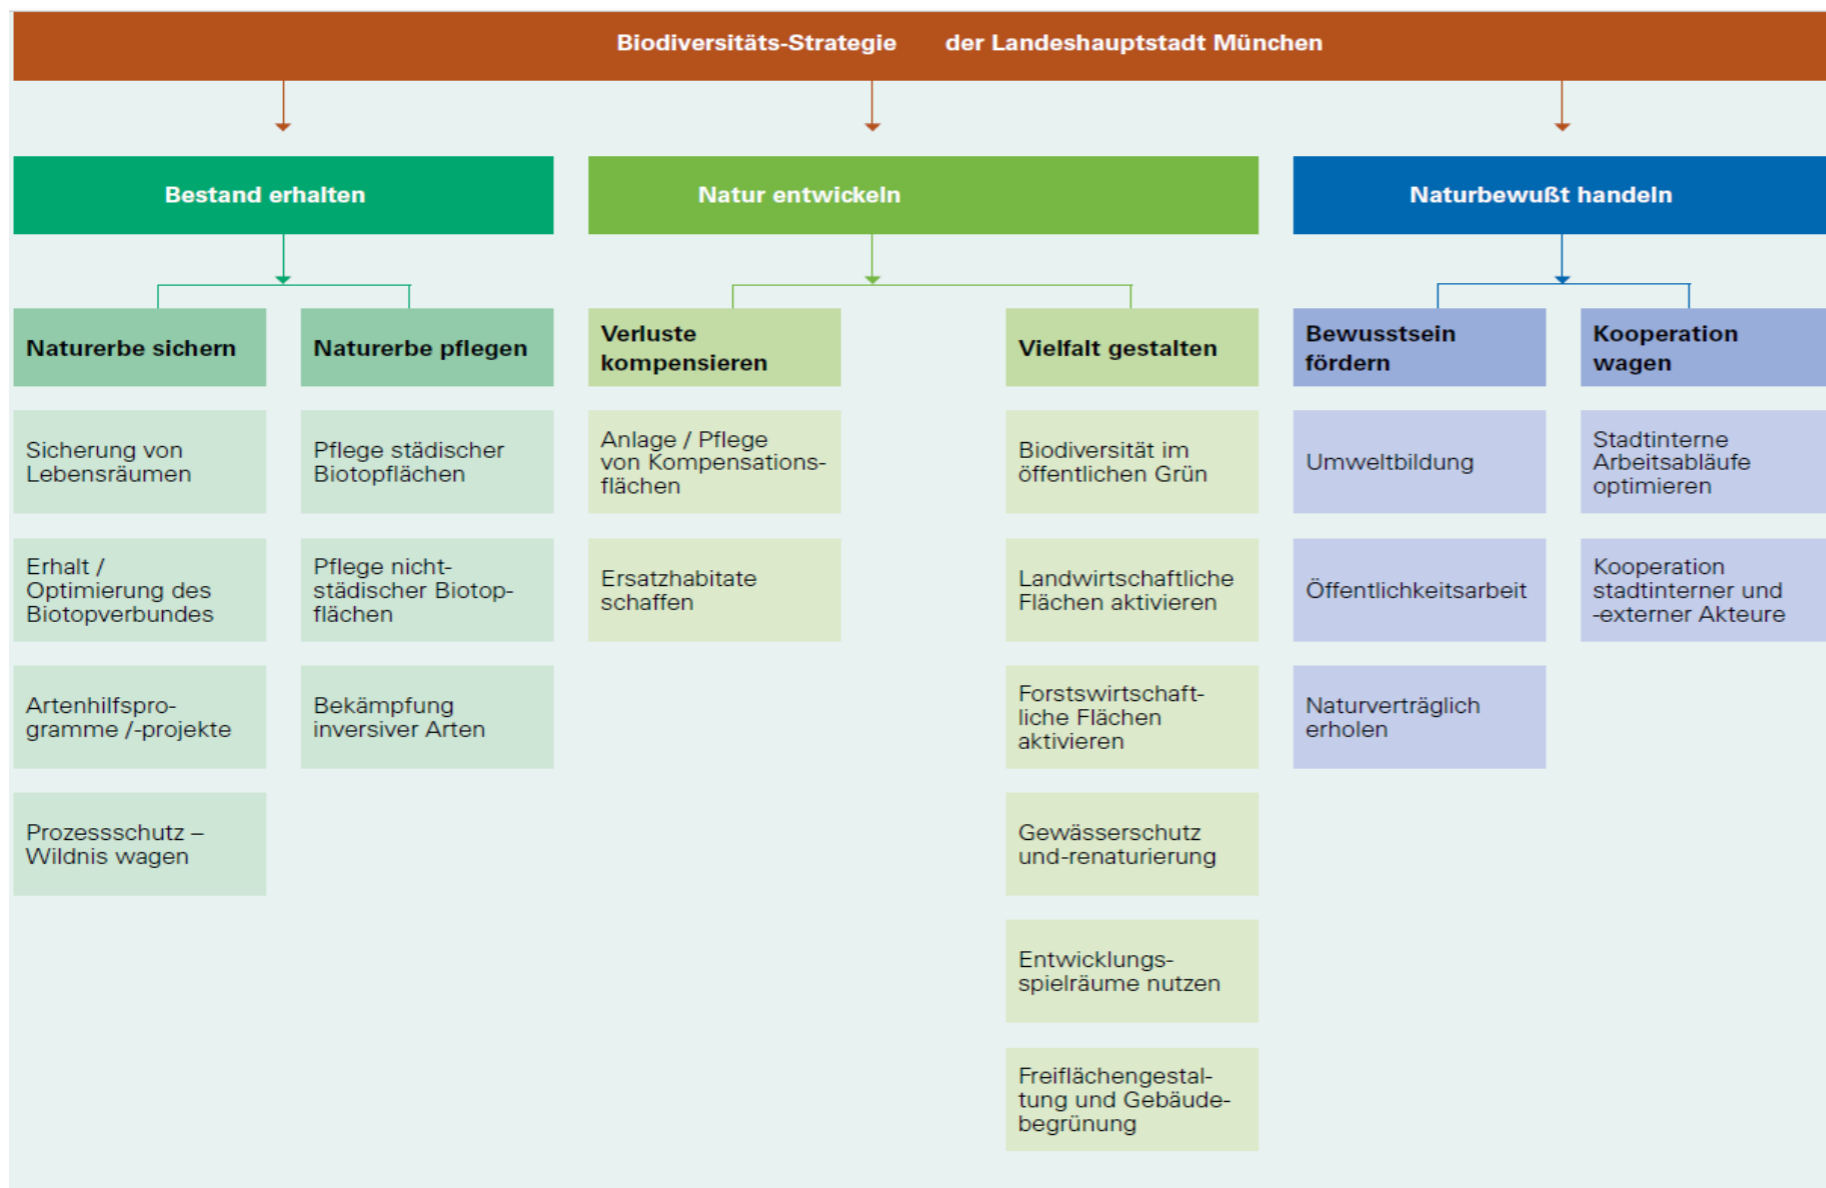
Biodiversitäts-Strategie der Landeshauptstadt München

Bestand erhalten

Naturerbe sichern

Sicherung von Lebensräumen

Erhalt / Optimierung des Biotopverbundes

Artenhilfsprogramme /-projekte

Prozessschutz – Wildnis wagen

Naturerbe pflegen

Pflege städischer Biotopflächen

Pflege nicht-städischer Biotopflächen

Bekämpfung inversiver Arten

Natur entwickeln

Verluste kompensieren

Anlage / Pflege von Kompensationsflächen

Ersatzhabitate schaffen

Vielfalt gestalten

Biodiversität im öffentlichen Grün

Landwirtschaftliche Flächen aktivieren

Forstswirtschaftliche Flächen aktivieren

Gewässerschutz und-renaturierung

Entwicklungsspielräume nutzen

Freiflächengestaltung und Gebäudebegrünung

Naturbewußt handeln

Bewusstsein fördern

Umweltbildung

Öffentlichkeitsarbeit

Naturverträglich erholen

Kooperation wagen

Stadtinterne Arbeitsabläufe optimieren

Kooperation stadtinterner und -externer Akteure